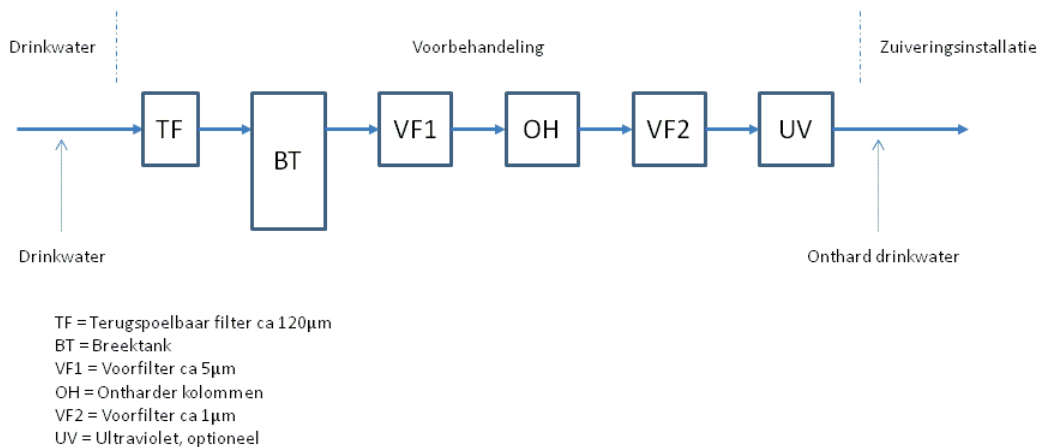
Drinkwater

Voorbehandeling

Zuiveringsinstallatie

TF

BT

VF1

OH

VF2

UV

Drinkwater

Onthard drinkwater

TF = Terugspoelbaar filter ca 120µm
BT = Breektank
VF1 = Voorfilter ca 5µm
OH = Ontharder kolommen
VF2 = Voorfilter ca 1µm
UV = Ultraviolet, optioneel